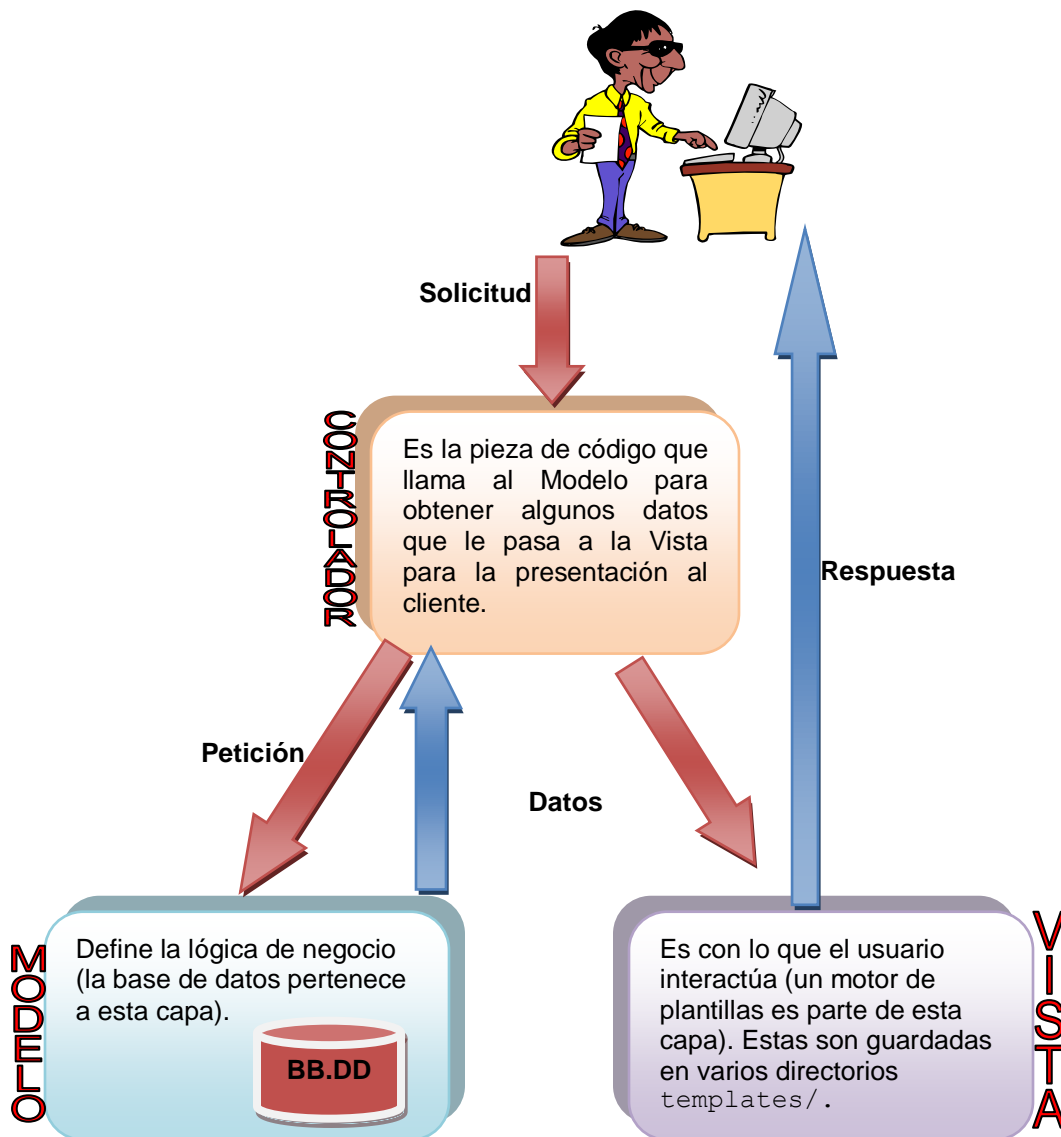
Solicitud

CONTROLADOR

Es la pieza de código que llama al Modelo para obtener algunos datos que le pasa a la Vista para la presentación al cliente.

Respuesta

Petición

Datos

MODELO

Define la lógica de negocio (la base de datos pertenece a esta capa).

BB.DD

Es con lo que el usuario interactúa (un motor de plantillas es parte de esta capa). Estas son guardadas en varios directorios templates/.

VISTA